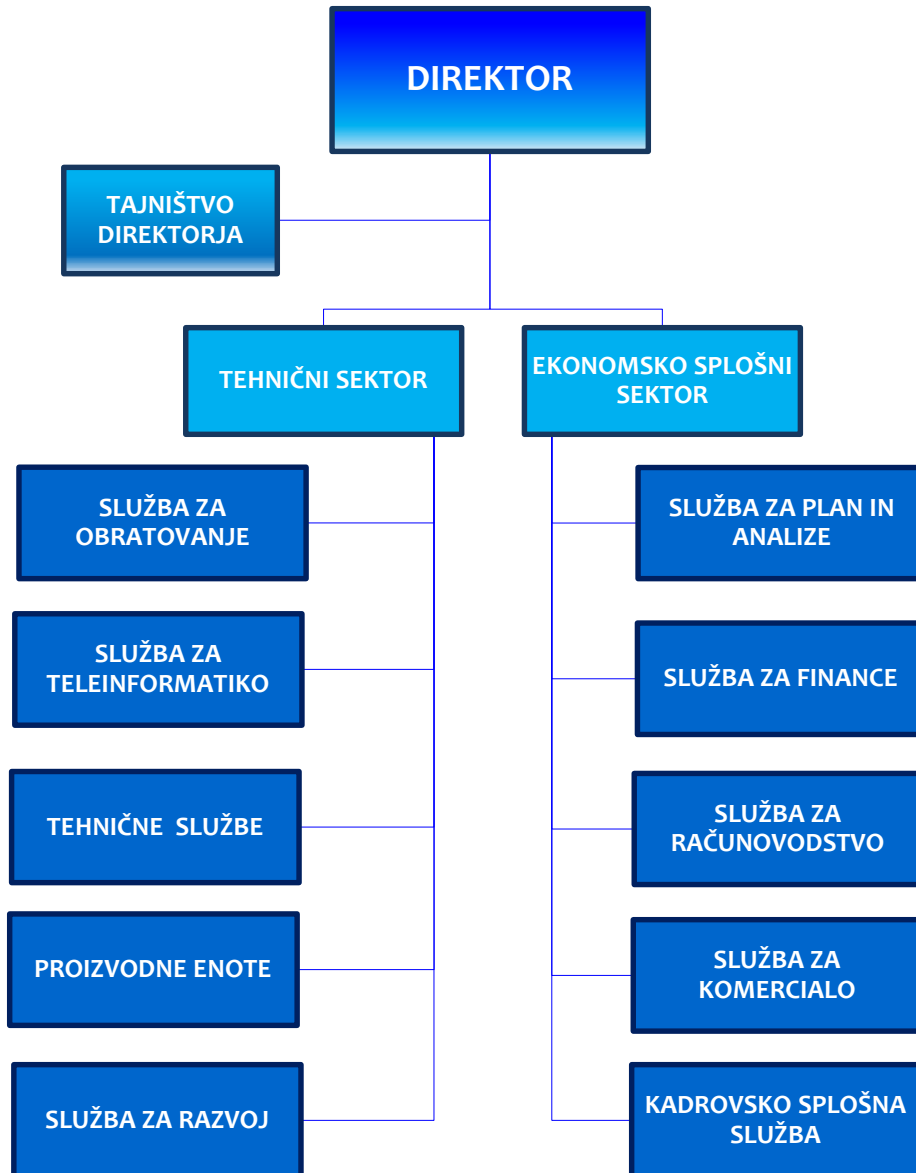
DIREKTOR

TAJNIŠTVO DIREKTORJA

TEHNIČNI SEKTOR

EKONOMSKO SPLOŠNI SEKTOR

SLUŽBA ZA OBRATOVANJE

SLUŽBA ZA TELEINFORMATIKO

TEHNIČNE SLUŽBE

PROIZVODNE ENOTE

SLUŽBA ZA RAZVOJ

SLUŽBA ZA PLAN IN ANALIZE

SLUŽBA ZA FINANCE

SLUŽBA ZA RAČUNOVODSTVO

SLUŽBA ZA KOMERCIALO

KADROVSKO SPLOŠNA SLUŽBA